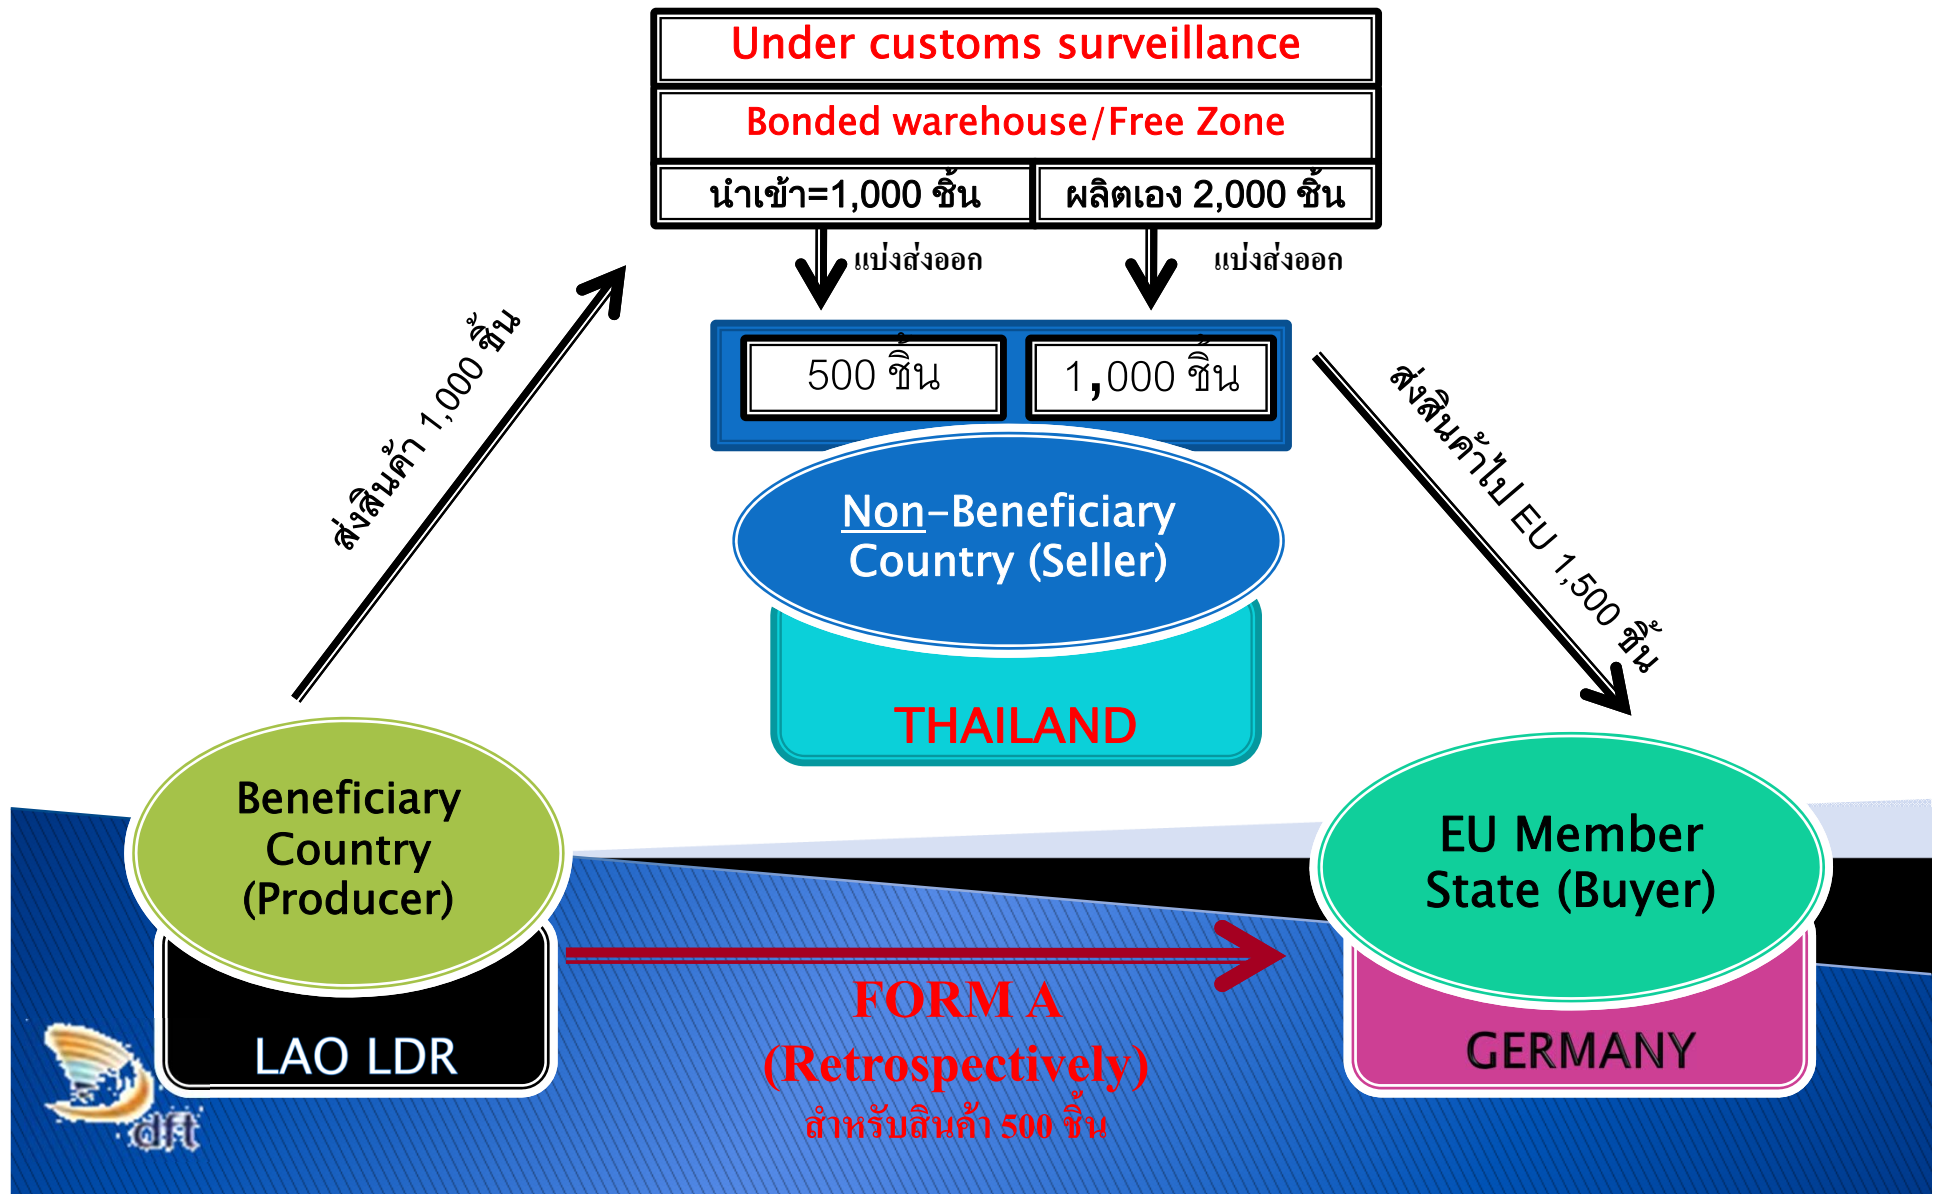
Under customs surveillance

Bonded warehouse/Free Zone

| นำเข้า=1,000 ชิ้น | ผลิตเอง 2,000 ชิ้น |
|---|---|

แบ่งส่งออก

แบ่งส่งออก

| 500 ชิ้น | 1,000 ชิ้น |
|---|---|

ส่งสินค้า 1,000 ชิ้น

Non-Beneficiary Country (Seller)

THAILAND

ส่งสินค้าไป EU 1,500 ชิ้น

Beneficiary Country (Producer)

LAO LDR

EU Member State (Buyer)

GERMANY

FORM A (Retrospectively)

สำหรับสินค้า 500 ชิ้น

dft